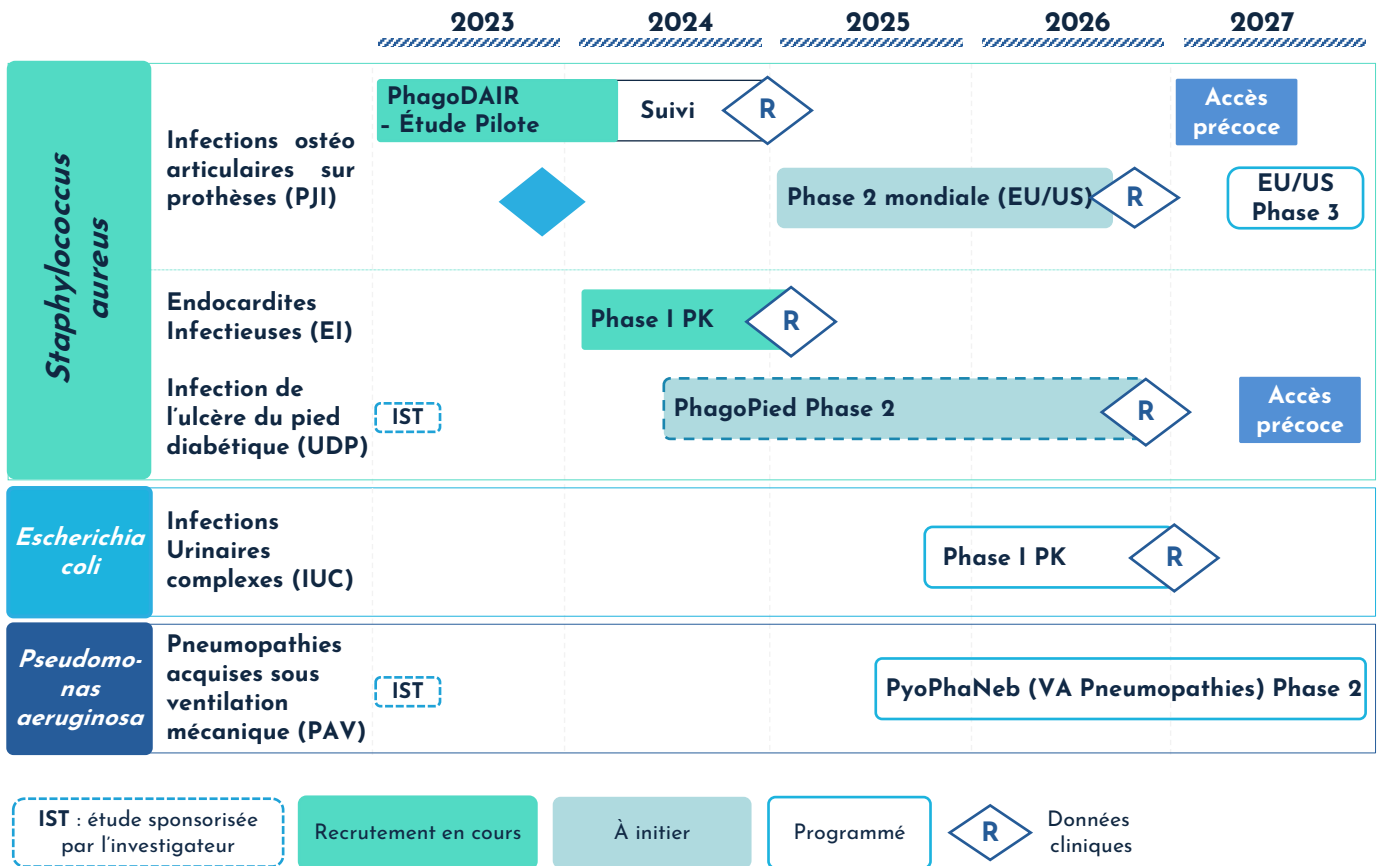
2023 2024 2025 2026 2027

Staphylococcus aureus

Infections ostéo articulaires sur prothèses (PJI)

PhagoDAIR - Étude Pilote

Suivi

R

Accès précoce

Phase 2 mondiale (EU/US)

R

EU/US Phase 3

Endocardites Infectieuses (EI)

Phase I PK

R

Infection de l'ulcère du pied diabétique (UDP)

IST

PhagoPied Phase 2

R

Accès précoce

Escherichia coli

Infections Urinaires complexes (IUC)

Phase I PK

R

Pseudomonas aeruginosa

Pneumopathies acquises sous ventilation mécanique (PAV)

IST

PyoPhaNeb (VA Pneumopathies) Phase 2

IST : étude sponsorisée par l'investigateur

Recrutement en cours

À initier

Programmé

R

Données cliniques